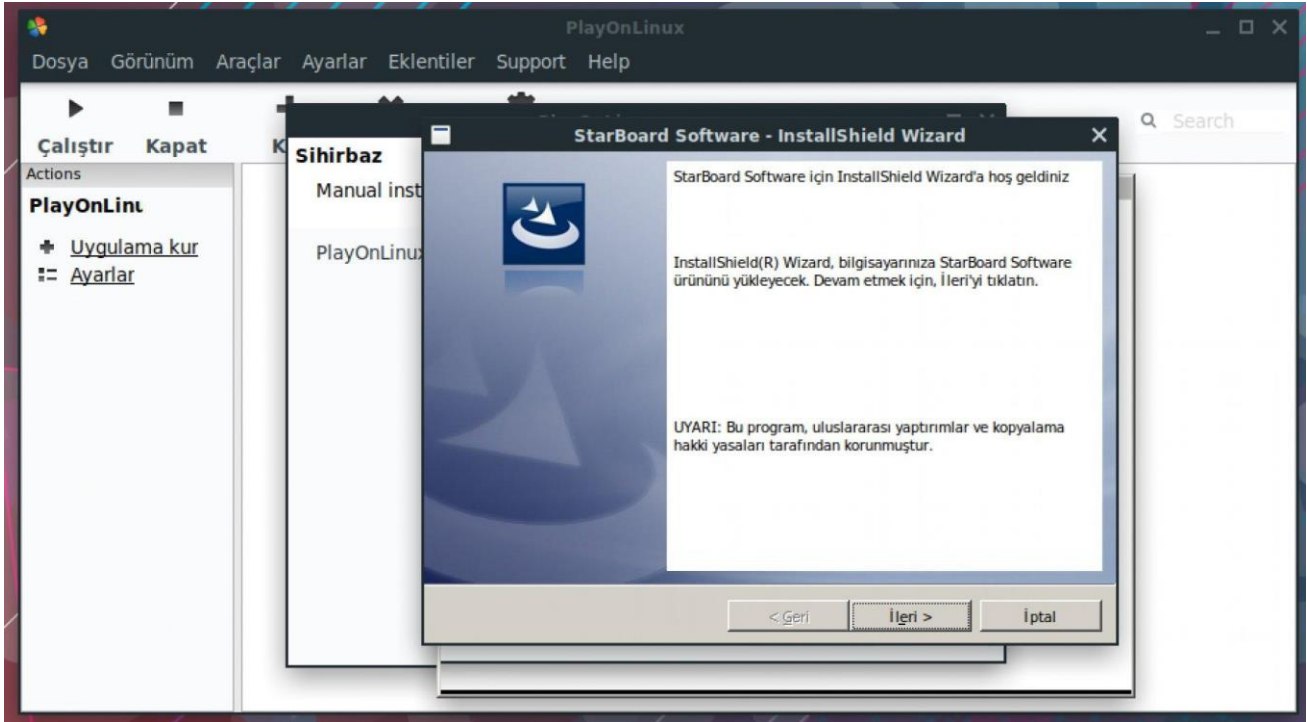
PlayOnLinux

Dosya Görünüm Araçlar Ayarlar Eklentiler Support Help

Çalıştır Kapat K

Search

Actions

PlayOnLinu

Uygulama kur
Ayarlar

Sihirbaz

Manual inst

PlayOnLinux

StarBoard Software - InstallShield Wizard

StarBoard Software için InstallShield Wizard'a hoş geldiniz

InstallShield(R) Wizard, bilgisayarınıza StarBoard Software ürününü yükleyecek. Devam etmek için, İleri'yi tıklatın.

UYARI: Bu program, uluslararası yaptırımlar ve kopyalama hakki yasaları tarafından korunmuştur.

< Geri

İleri >

İptal